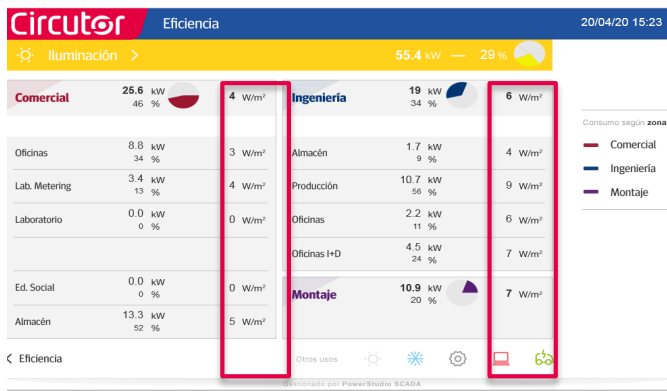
Circutor Eficiencia 20/04/20 15:23

Iluminación >

55.4 kW — 29 %

Comercial 25.6 kW 46 % 4 W/m²

Oficinas 8.8 kW 34 % 3 W/m²

Lab. Metering 3.4 kW 13 % 4 W/m²

Laboratorio 0.0 kW 0 % 0 W/m²

Ed. Social 0.0 kW 0 % 0 W/m²

Almacén 13.3 kW 52 % 5 W/m²

Ingeniería 19 kW 34 % 6 W/m²

Almacén 1.7 kW 9 % 4 W/m²

Producción 10.7 kW 56 % 9 W/m²

Oficinas 2.2 kW 11 % 6 W/m²

Oficinas I+D 4.5 kW 24 % 7 W/m²

Montaje 10.9 kW 20 % 7 W/m²

Consumo según zona

Comercial

Ingeniería

Montaje

< Eficiencia

Otros usos

Gestionado por PowerStudio SCADA